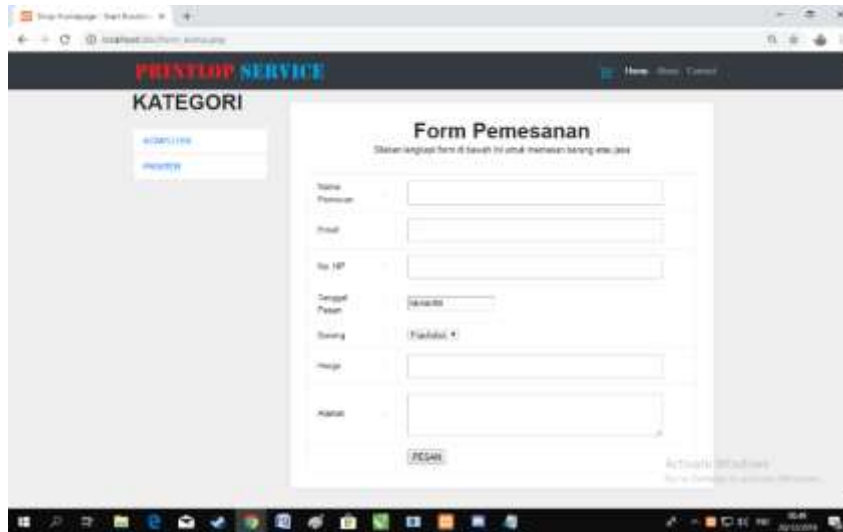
PRINTLOP SERVICE

Home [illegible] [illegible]

KATEGORI

KOMPUTER

PRINTER

Form Pemesanan

Silakan lengkapi form di bawah ini untuk memesan barang atau jasa

Nama Pemesan :

Email :

No. HP :

Tanggal Pesan : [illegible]

Barang : Flashdisk

Harga :

Alamat :

PESAN

Activate Windows
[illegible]